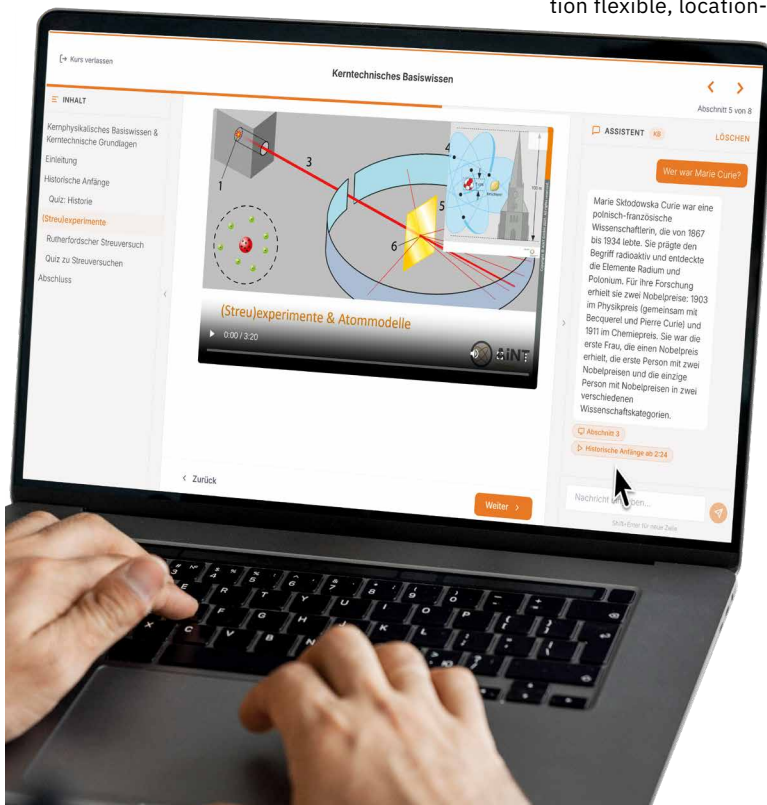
tion flexible, location-

Kurs verlassen

Kerntechnisches Basiswissen

Abschnitt 5 von 8

INHALT

Kernphysikalisches Basiswissen & Kerntechnische Grundlagen

Einleitung

Historische Anfänge

Quiz: Historie

(Streu)experimente

Rutherfordscher Streuversuch

Quiz zu Streuversuchen

Abschluss

1 2 3 4 5 6

(Streu)experimente & Atommodelle

0:00 / 3:20

iNT

Zurück

Weiter

ASSISTENT KB

LÖSCHEN

Wer war Marie Curie?

Marie Skłodowska Curie war eine polnisch-französische Wissenschaftlerin, die von 1867 bis 1934 lebte. Sie prägte den Begriff radioaktiv und entdeckte die Elemente Radium und Polonium. Für ihre Forschung erhielt sie zwei Nobelpreise: 1903 im Physikpreis (gemeinsam mit Becquerel und Pierre Curie) und 1911 im Chemiepreis. Sie war die erste Frau, die einen Nobelpreis erhielt, die erste Person mit zwei Nobelpreisen und die einzige Person mit Nobelpreisen in zwei verschiedenen Wissenschaftskategorien.

Abschnitt 3

Historische Anfänge ab 2:24

Nachricht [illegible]ben...

Shift-Enter für neue Zeile